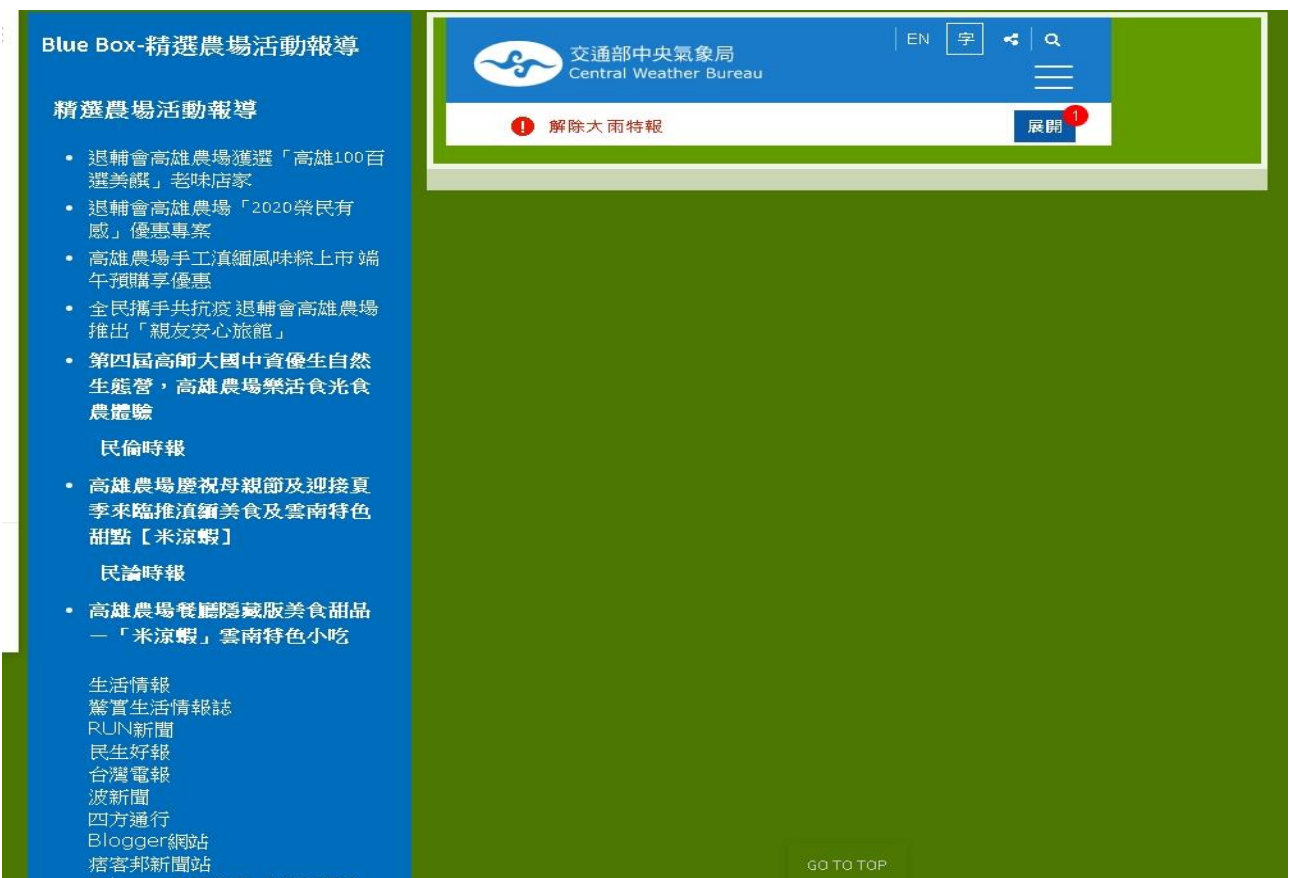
Blue Box-精選農場活動報導

精選農場活動報導

- 退輔會高雄農場獲選「高雄100百選美饌」老味店家
- 退輔會高雄農場「2020榮民有感」優惠專案
- 高雄農場手工滇緬風味粽上市 端午預購享優惠
- 全民攜手共抗疫 退輔會高雄農場推出「親友安心旅館」
- 第四屆高師大國中資優生自然生態營，高雄農場樂活食光食農體驗

民倫時報

- 高雄農場慶祝母親節及迎接夏季來臨推滇緬美食及雲南特色甜點【米涼蝦】

民論時報

- 高雄農場餐廳隱藏版美食甜品—「米涼蝦」雲南特色小吃

生活情報
驚實生活情報誌
RUN新聞
民生好報
台灣電報
波新聞
四方通行
Blogger網站
痞客邦新聞站

交通部中央氣象局
Central Weather Bureau
EN 字
解除大雨特報
展開 1

GO TO TOP